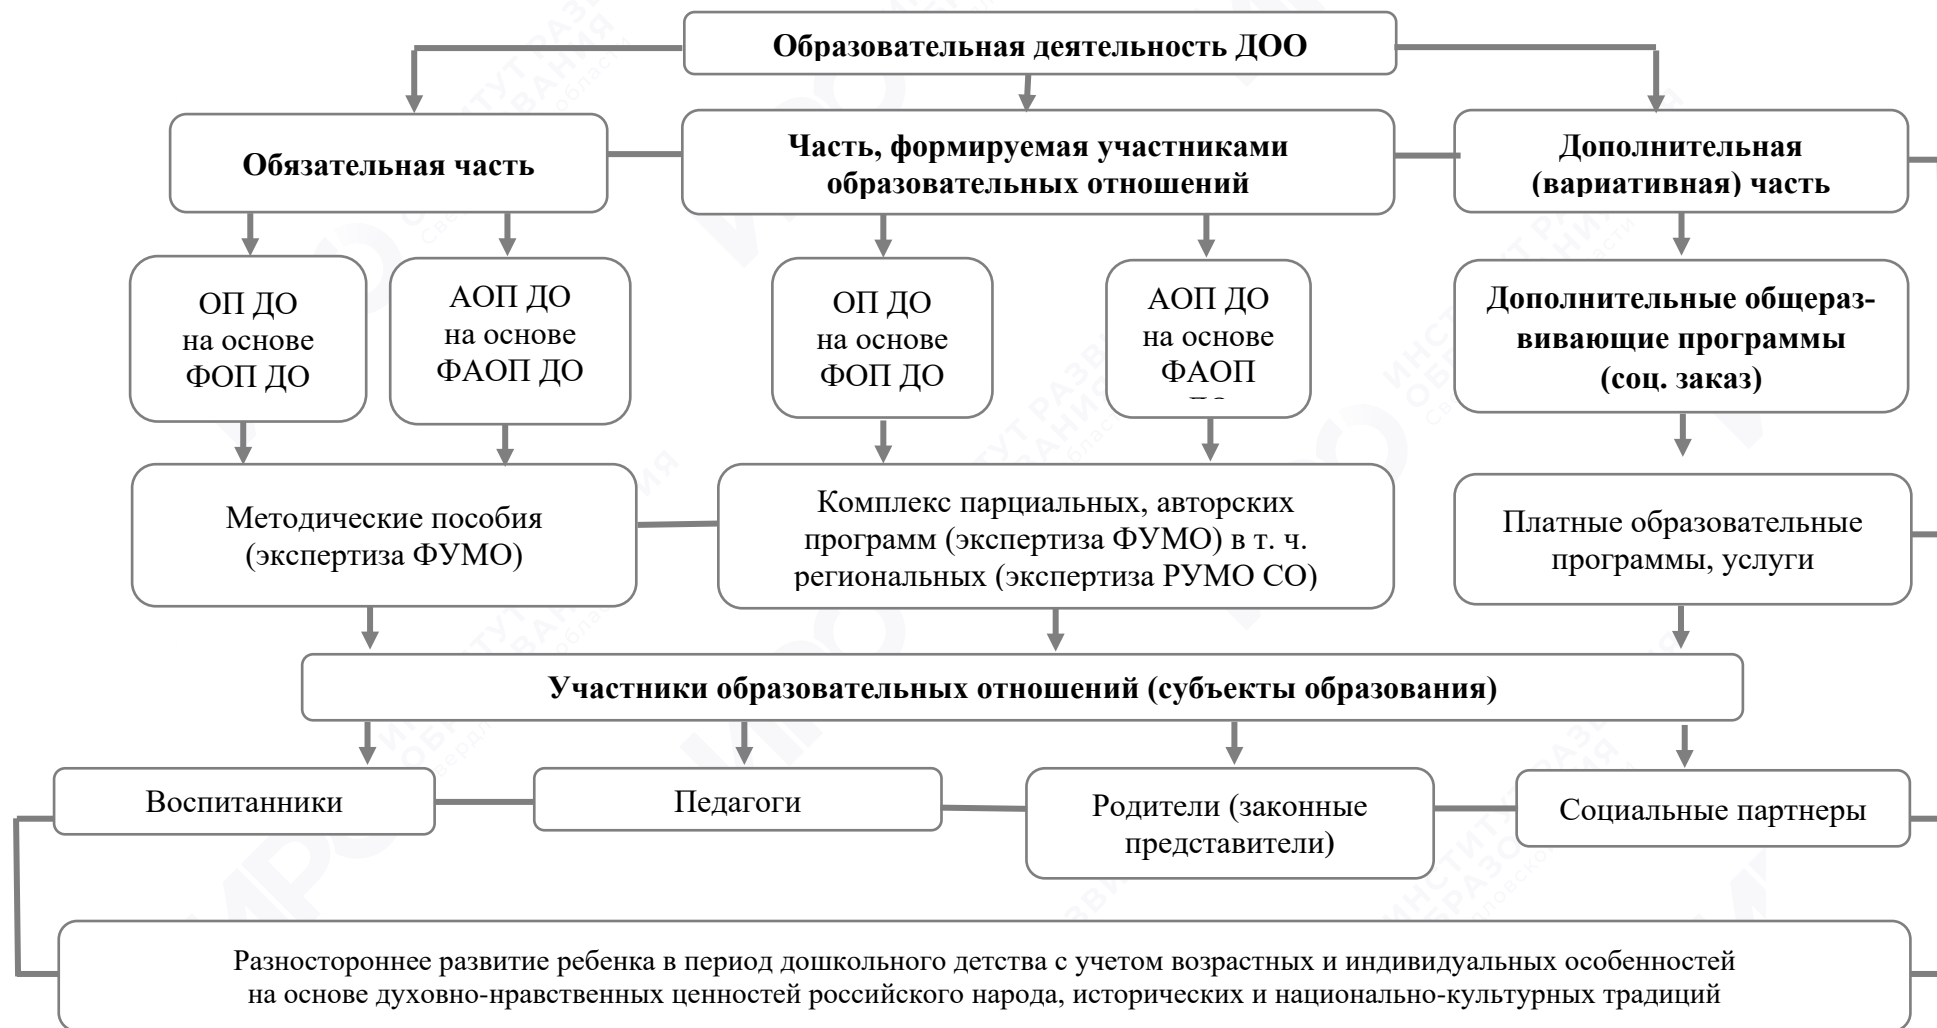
Образовательная деятельность ДОО

Обязательная часть

Часть, формируемая участниками образовательных отношений

Дополнительная (вариативная) часть

ОП ДО на основе ФОП ДО

АОП ДО на основе ФАОП ДО

ОП ДО на основе ФОП ДО

АОП ДО на основе ФАОП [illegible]

Дополнительные общеразвивающие программы (соц. заказ)

Методические пособия (экспертиза ФУМО)

Комплекс парциальных, авторских программ (экспертиза ФУМО) в т. ч. региональных (экспертиза РУМО СО)

Платные образовательные программы, услуги

Участники образовательных отношений (субъекты образования)

Воспитанники

Педагоги

Родители (законные представители)

Социальные партнеры

Разностороннее развитие ребенка в период дошкольного детства с учетом возрастных и индивидуальных особенностей на основе духовно-нравственных ценностей российского народа, исторических и национально-культурных традиций